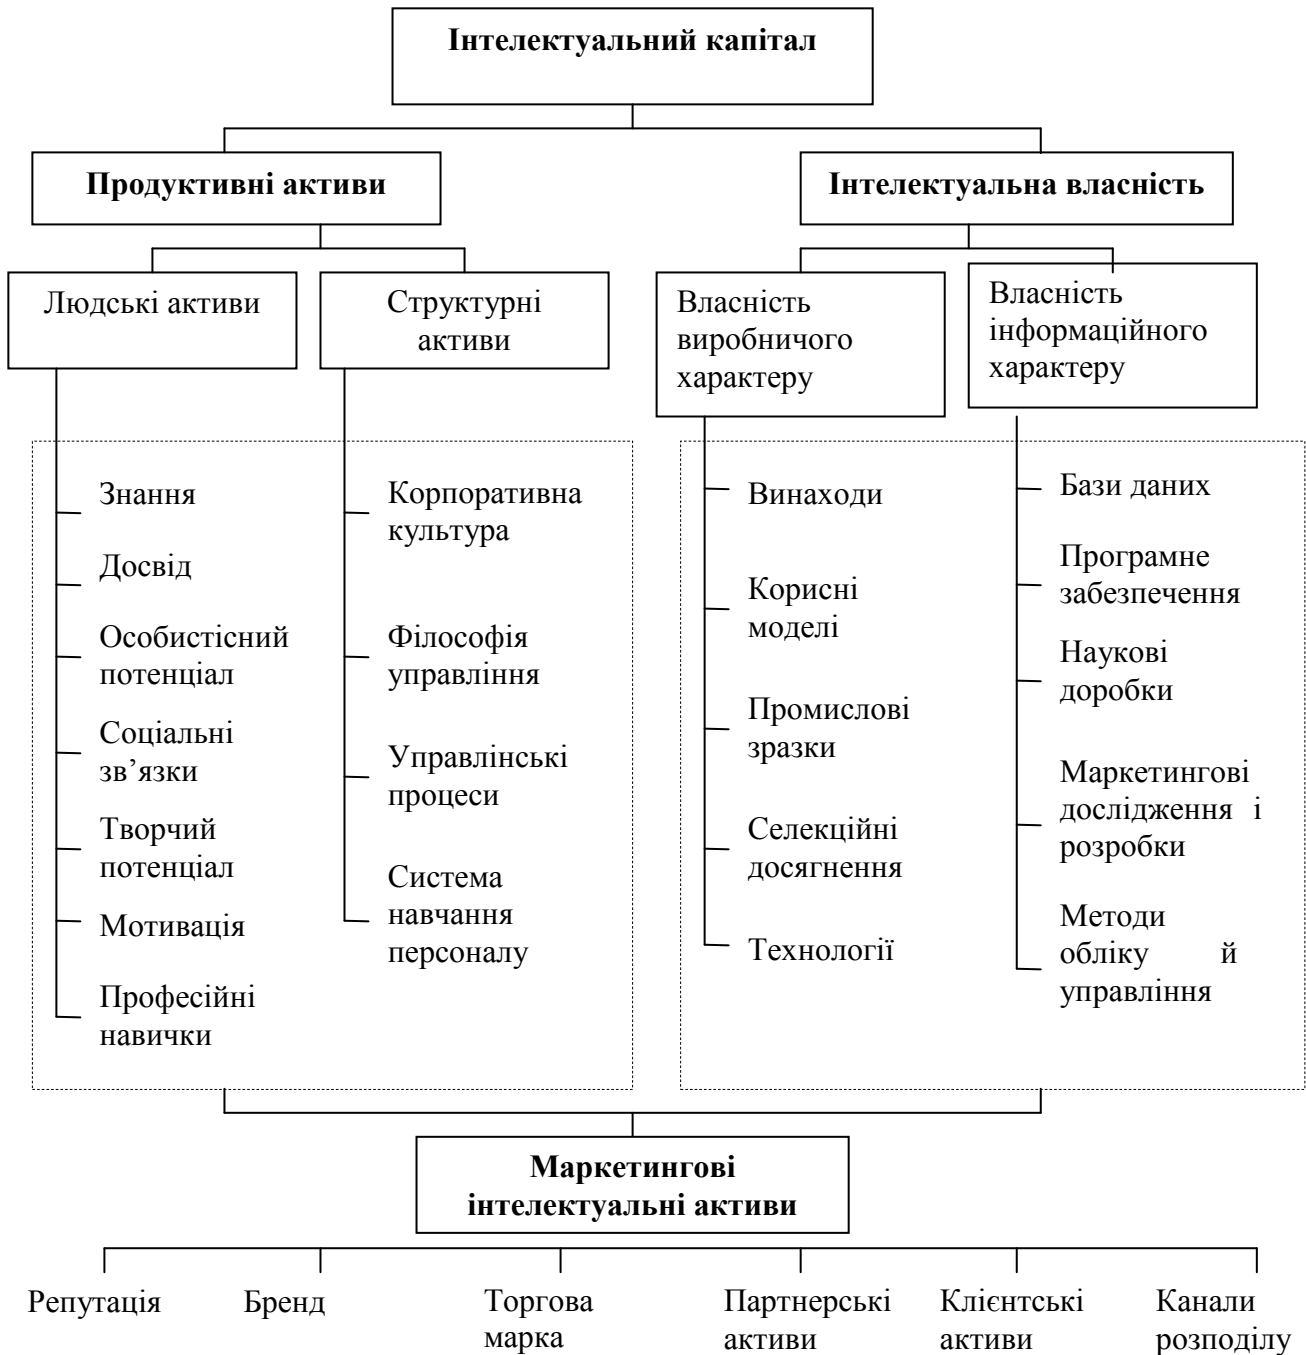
Інтелектуальний капітал

Продуктивні активи

Інтелектуальна власність

Людські активи

Структурні активи

Власність виробничого характеру

Власність інформаційного характеру

Знання

Досвід

Особистісний потенціал

Соціальні зв’язки

Творчий потенціал

Мотивація

Професійні навички

Корпоративна культура

Філософія управління

Управлінські процеси

Система навчання персоналу

Винаходи

Корисні моделі

Промислові зразки

Селекційні досягнення

Технології

Бази даних

Програмне забезпечення

Наукові доробки

Маркетингові дослідження і розробки

Методи обліку й управління

Маркетингові інтелектуальні активи

Репутація

Бренд

Торгова марка

Партнерські активи

Клієнтські активи

Канали розподілу